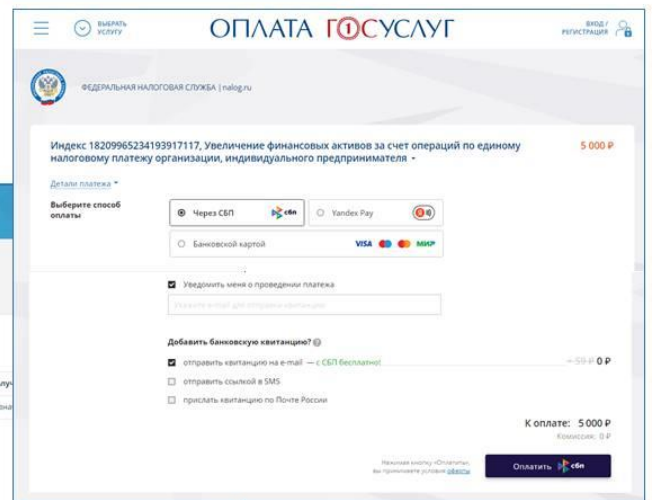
ВЫБРАТЬ УСЛУГУ

ОПЛАТА ГОСУСЛУГ

ВХОД / РЕГИСТРАЦИЯ

ФЕДЕРАЛЬНАЯ НАЛОГОВАЯ СЛУЖБА | nalog.ru

Индекс 18209965234193917117, Увеличение финансовых активов за счет операций по единому налоговому платежу организации, индивидуального предпринимателя

5 000 ₽

Детали платежа

Выберите способ оплаты

Через СБП

сбп

Yandex Pay

Банковской картой

VISA МИР

Уведомить меня о проведении платежа

Укажите e-mail для отправки квитанции

Добавить банковскую квитанцию?

отправить квитанцию на e-mail — с СБП бесплатно!

59 ₽ 0 ₽

отправить ссылкой в SMS

прислать квитанцию по Почте России

К оплате: 5 000 ₽

Комиссия: 0 ₽

Нажимая кнопку «Оплатить», вы принимаете условия оферты

Оплатить сбп

лу

на